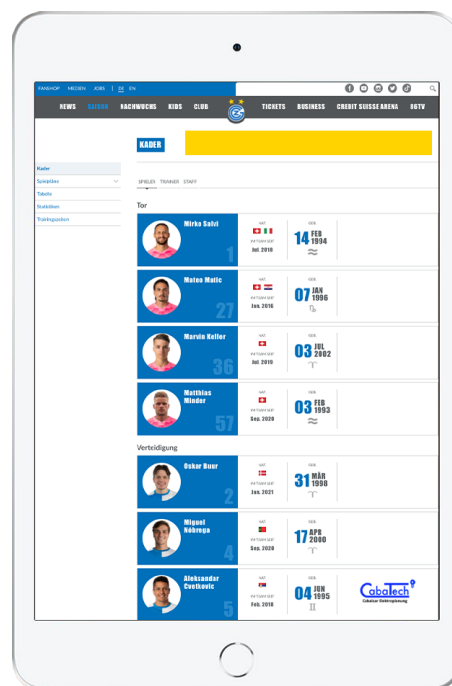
FANSHOP MEDIEN JOBS | DE EN

NEWS SAISON NACHWUCHS KIDS CLUB TICKETS BUSINESS CREDIT SUISSE ARENA GCTV

KADER

Kader
Spielplan
Tabelle
Statistiken
Trainingszeiten

SPIELER TRAINER STAFF

Tor

Mirko Salvi
1
NAT
IM TEAM SEIT
Jul. 2018
GEB
14 FEB 1994

Mateo Matic
27
NAT
IM TEAM SEIT
Jul. 2016
GEB
07 JAN 1996

Marvin Keller
36
NAT
IM TEAM SEIT
Jul. 2019
GEB
03 JUL 2002

Matthias Minder
57
NAT
IM TEAM SEIT
Sep. 2020
GEB
03 FEB 1993

Verteidigung

Oskar Buur
2
NAT
IM TEAM SEIT
Jan. 2021
GEB
31 MÄR 1998

Miguel Nóbrega
4
NAT
IM TEAM SEIT
Sep. 2020
GEB
17 APR 2000

Aleksandar Cvetkovic
5
NAT
IM TEAM SEIT
Feb. 2018
GEB
04 JUN 1995

CabaTech
Cabaker Gebäudeplanung